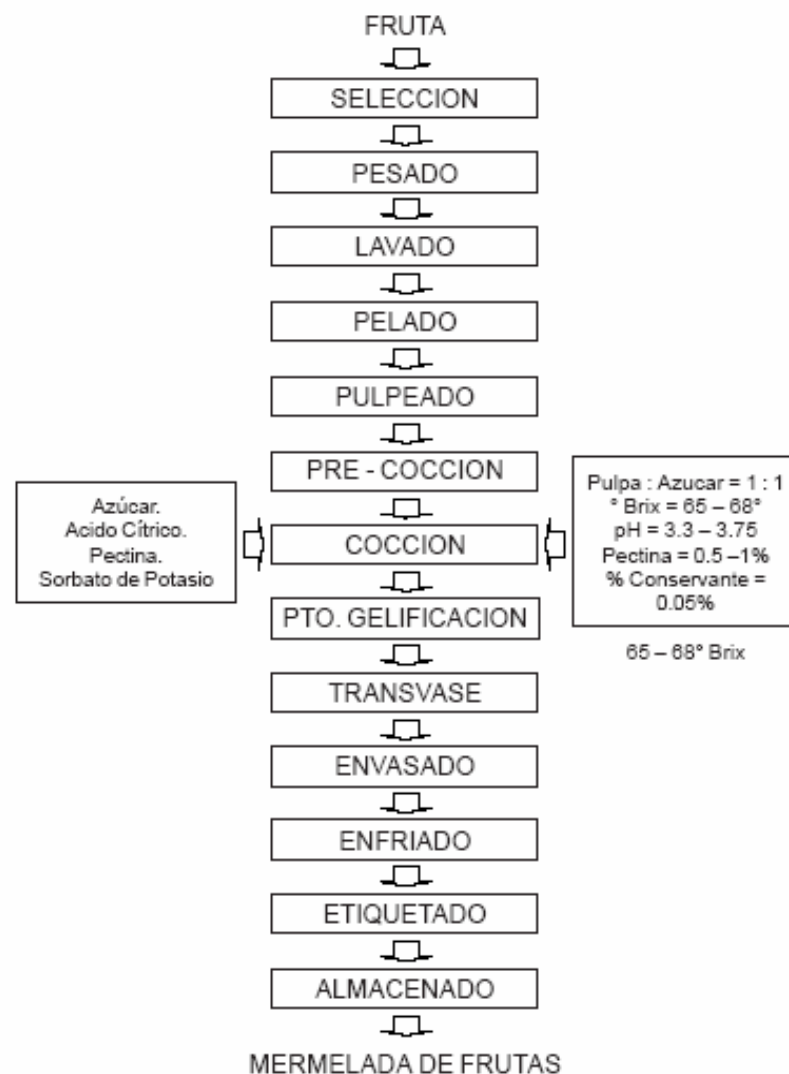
FRUTA

SELECCION

PESADO

LAVADO

PELADO

PULPEADO

PRE - COCCION

Azúcar.
Acido Cítrico.
Pectina.
Sorbato de Potasio

COCCION

Pulpa : Azucar = 1 : 1
° Brix = 65 – 68°
pH = 3.3 – 3.75
Pectina = 0.5 –1%
% Conservante = 0.05%

PTO. GELIFICACION

65 – 68° Brix

TRANSVASE

ENVASADO

ENFRIADO

ETIQUETADO

ALMACENADO

MERMELADA DE FRUTAS